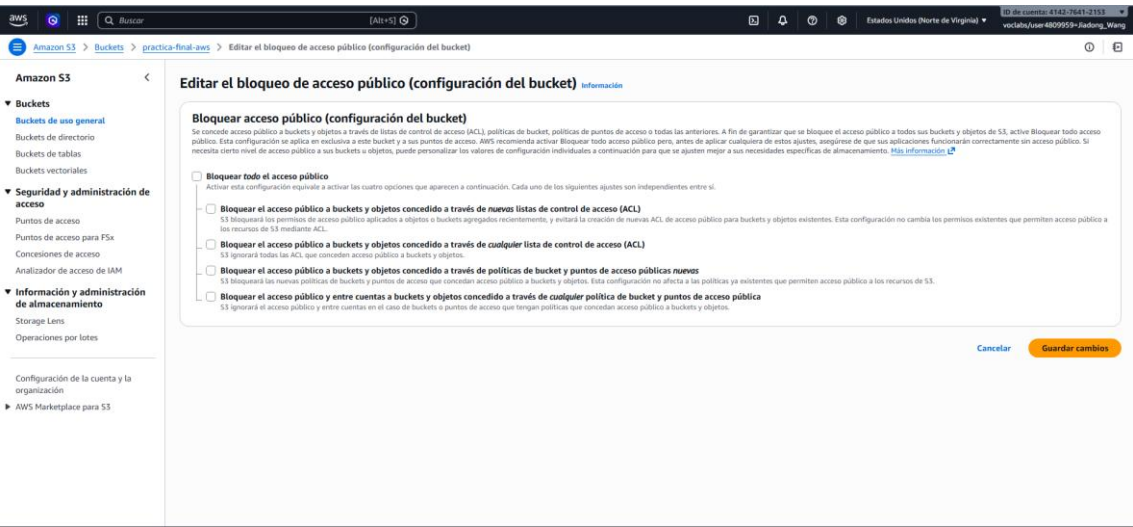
aws Buscar [Alt+S] Estados Unidos (Norte de Virginia) ▼ ID de cuenta: 4142-7641-2153 ▼ voclabs/user4809959=Jiadong_Wang

Amazon S3 > Buckets > practica-final-aws > Editar el bloqueo de acceso público (configuración del bucket)

Amazon S3

▼ Buckets
Buckets de uso general
Buckets de directorio
Buckets de tablas
Buckets vectoriales

▼ Seguridad y administración de acceso
Puntos de acceso
Puntos de acceso para FSx
Concesiones de acceso
Analizador de acceso de IAM

▼ Información y administración de almacenamiento
Storage Lens
Operaciones por lotes

Configuración de la cuenta y la organización
▶ AWS Marketplace para S3

Editar el bloqueo de acceso público (configuración del bucket) Información

Bloquear acceso público (configuración del bucket)
Se concede acceso público a buckets y objetos a través de listas de control de acceso (ACL), políticas de bucket, políticas de puntos de acceso o todas las anteriores. A fin de garantizar que se bloquee el acceso público a todos sus buckets y objetos de S3, active Bloquear todo acceso público. Esta configuración se aplica en exclusiva a este bucket y a sus puntos de acceso. AWS recomienda activar Bloquear todo acceso público pero, antes de aplicar cualquiera de estos ajustes, asegúrese de que sus aplicaciones funcionarán correctamente sin acceso público. Si necesita cierto nivel de acceso público a sus buckets u objetos, puede personalizar los valores de configuración individuales a continuación para que se ajusten mejor a sus necesidades específicas de almacenamiento. Más información

Bloquear todo el acceso público
Activar esta configuración equivale a activar las cuatro opciones que aparecen a continuación. Cada uno de los siguientes ajustes son independientes entre sí.

Bloquear el acceso público a buckets y objetos concedido a través de nuevas listas de control de acceso (ACL)
S3 bloqueará los permisos de acceso público aplicados a objetos o buckets agregados recientemente, y evitará la creación de nuevas ACL de acceso público para buckets y objetos existentes. Esta configuración no cambia los permisos existentes que permiten acceso público a los recursos de S3 mediante ACL.

Bloquear el acceso público a buckets y objetos concedido a través de cualquier lista de control de acceso (ACL)
S3 ignorará todas las ACL que conceden acceso público a buckets y objetos.

Bloquear el acceso público a buckets y objetos concedido a través de políticas de bucket y puntos de acceso públicas nuevas
S3 bloqueará las nuevas políticas de buckets y puntos de acceso que concedan acceso público a buckets y objetos. Esta configuración no afecta a las políticas ya existentes que permiten acceso público a los recursos de S3.

Bloquear el acceso público y entre cuentas a buckets y objetos concedido a través de cualquier política de bucket y puntos de acceso pública
S3 ignorará el acceso público y entre cuentas en el caso de buckets o puntos de acceso que tengan políticas que concedan acceso público a buckets y objetos.

Cancelar Guardar cambios